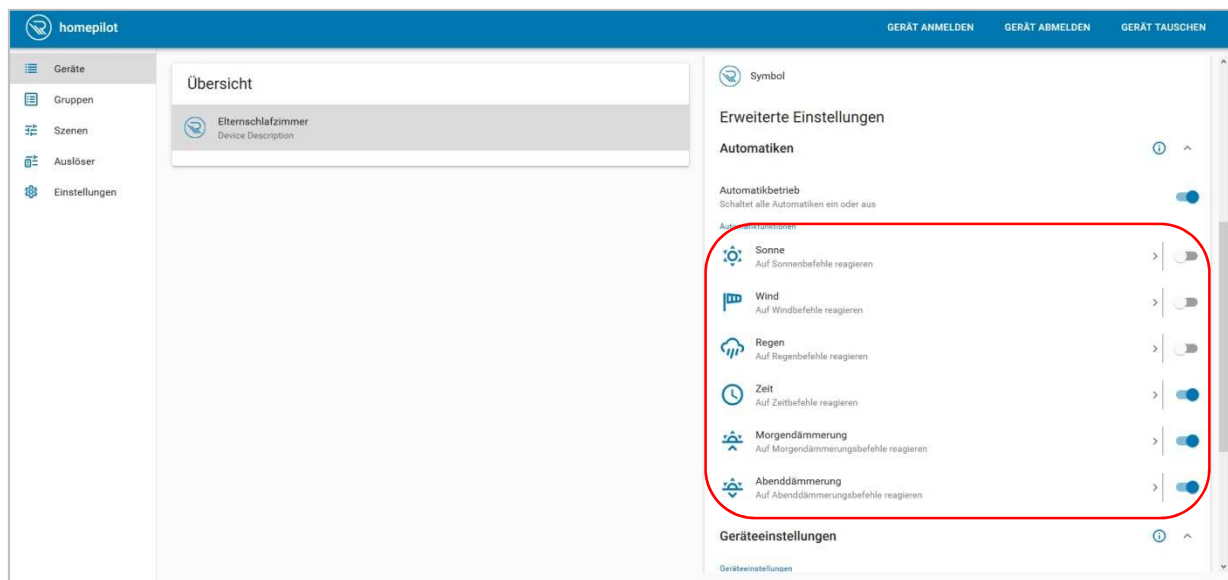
homepilot

GERÄT ANMELDEN GERÄT ABMELDEN GERÄT TAUSCHEN

Geräte
Gruppen
Szenen
Auslöser
Einstellungen

Übersicht

Elternschlafzimmer
Device Description

Symbol

Erweiterte Einstellungen

Automatiken

Automatikbetrieb
Schaltet alle Automatiken ein oder aus

Au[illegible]funktionen

Sonne
Auf Sonnenbefehle reagieren

Wind
Auf Windbefehle reagieren

Regen
Auf Regenbefehle reagieren

Zeit
Auf Zeitbefehle reagieren

Morgendämmerung
Auf Morgendämmerungsbefehle reagieren

Abenddämmerung
Auf Abenddämmerungsbefehle reagieren

Geräteeinstellungen

Geräteeinstellungen